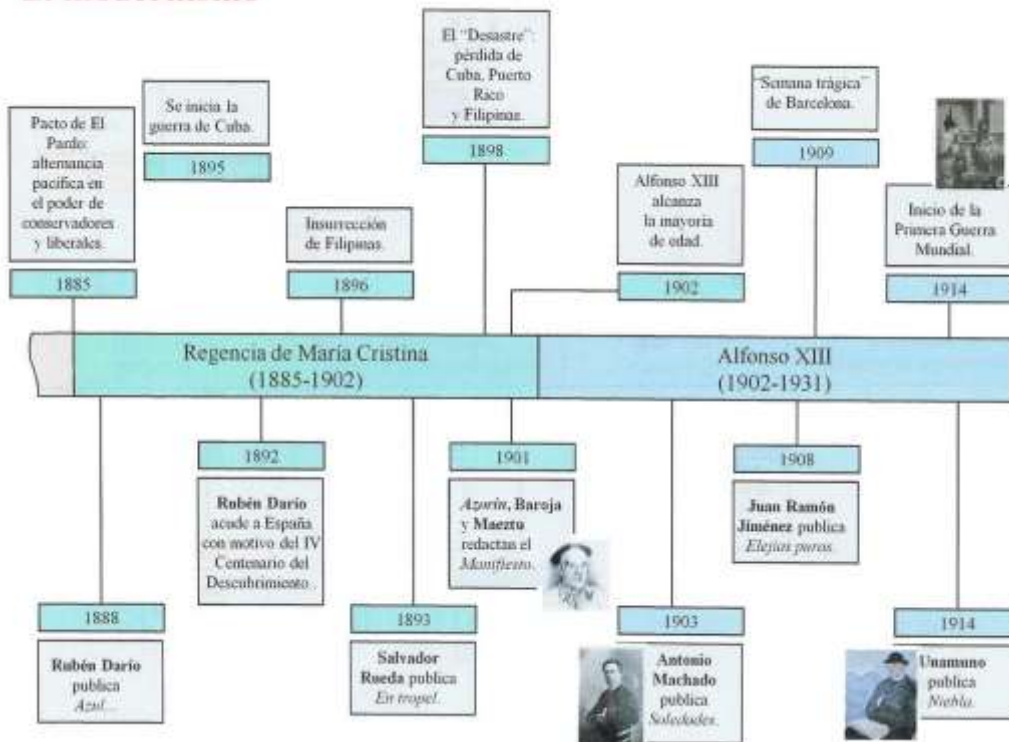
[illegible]

Pacto de El Pardo: alternancia pacífica en el poder de conservadores y liberales.

1885

Se inicia la guerra de Cuba.

1895

Insurrección de Filipinas.

1896

El "Desastre": pérdida de Cuba, Puerto Rico y Filipinas.

1898

Alfonso XIII alcanza la mayoría de edad.

1902

"Semana trágica" de Barcelona.

1909

Inicio de la Primera Guerra Mundial.

1914

Regencia de María Cristina (1885-1902)

Alfonso XIII (1902-1931)

1888

Rubén Darío publica *Azul*...

1892

**Rubén Darío** acude a España con motivo del IV Centenario del Descubrimiento.

1893

**Salvador Rueda** publica *En tropel*.

1901

*Azorín*, **Baroja** y **Maeztu** redactas el *Manifiesto*.

1903

**Antonio Machado** publica *Soledades*.

1908

**Juan Ramón Jiménez** publica *Elejías puras*.

1914

**Unamuno** publica *Niebla*.